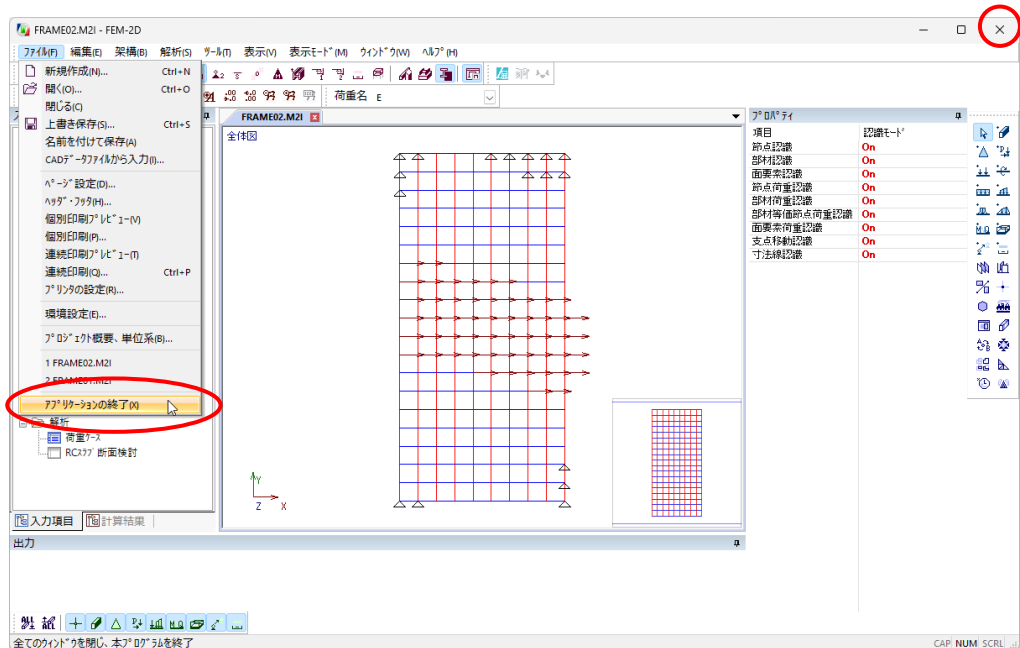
FRAME02.M2I - FEM-2D

ﾌｧｲﾙ(F) 編集(E) 架構(B) 解析(S) ﾂｰﾙ(T) 表示(V) 表示ﾓｰﾄﾞ(M) ｳｨﾝﾄﾞｳ(W) ﾍﾙﾌﾟ(H)

新規作成(N)... Ctrl+N
開く(O)... Ctrl+O
閉じる(C)
上書き保存(S)... Ctrl+S
名前を付けて保存(A)
CADﾃﾞｰﾀﾌｧｲﾙから入力(I)...
ﾍﾟｰｼﾞ設定(D)...
ﾍｯﾀﾞｰ・ﾌｯﾀ(H)...
個別印刷ﾌﾟﾚﾋﾞｭｰ(V)
個別印刷(P)...
連続印刷ﾌﾟﾚﾋﾞｭｰ(T)
連続印刷(Q)... Ctrl+P
ﾌﾟﾘﾝﾀの設定(R)...
環境設定(E)...
ﾌﾟﾛｼﾞｪｸﾄ概要、単位系(B)...
1 FRAME02.M2I
2 FRAME01.M2I
ｱﾌﾟﾘｹｰｼｮﾝの終了(X)

荷重名 E

FRAME02.M2I
全体図

解析
荷重ｹｰｽ
RCｽﾗﾌﾞ 断面検討

入力項目 計算結果

ﾌﾟﾛﾊﾟﾃｨ
| 項目 | 認識ﾓｰﾄﾞ |
|---|---|
| 節点認識 | On |
| 部材認識 | On |
| 面要素認識 | On |
| 節点荷重認識 | On |
| 部材荷重認識 | On |
| 部材等価節点荷重認識 | On |
| 面要素荷重認識 | On |
| 支点移動認識 | On |
| 寸法線認識 | On |

Y
Z X

出力

全てのｳｨﾝﾄﾞｳを閉じ、本ﾌﾟﾛｸﾞﾗﾑを終了
CAP NUM SCRL